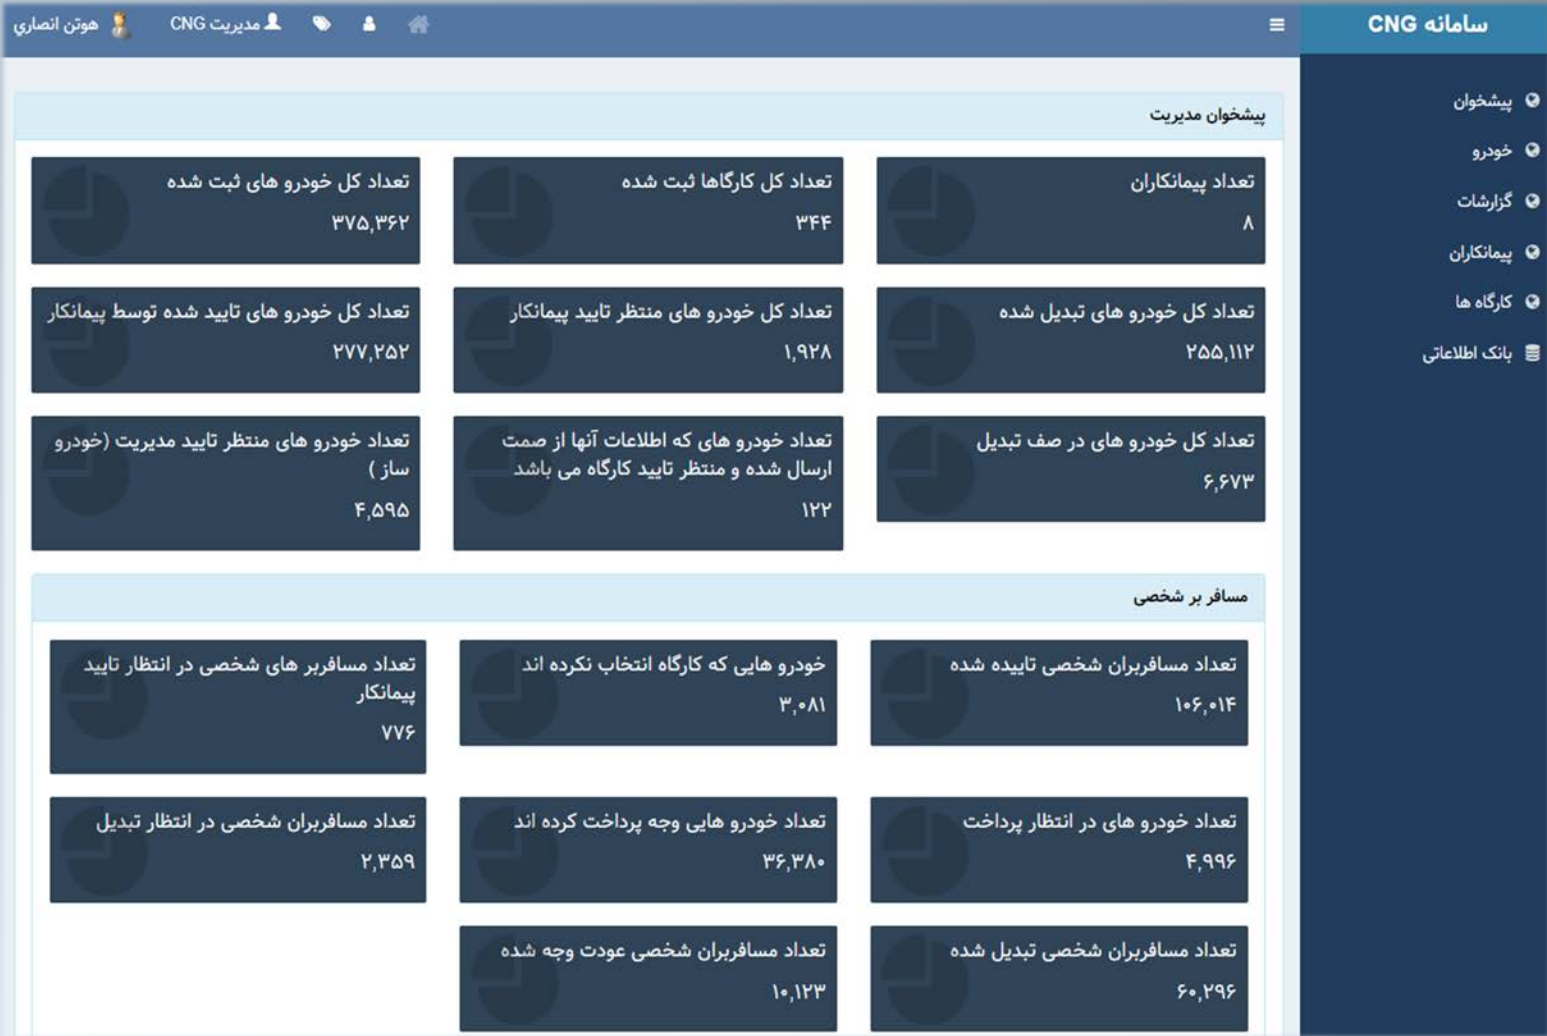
سامانه CNG

هوتن انصاري

مديريت CNG

پیشخوان
خودرو
گزارشات
پیمانکاران
کارگاه ها
بانک اطلاعاتی

پیشخوان مدیریت

تعداد پیمانکاران
۸

تعداد کل کارگاها ثبت شده
۳۴۴

تعداد کل خودرو های ثبت شده
۳۷۵,۳۶۲

تعداد کل خودرو های تبدیل شده
۲۵۵,۱۱۲

تعداد کل خودرو های منتظر تایید پیمانکار
۱,۹۲۸

تعداد کل خودرو های تایید شده توسط پیمانکار
۲۷۷,۲۵۲

تعداد کل خودرو های در صف تبدیل
۶,۶۷۳

تعداد خودرو های که اطلاعات آنها از صمت ارسال شده و منتظر تایید کارگاه می باشد
۱۲۲

تعداد خودرو های منتظر تایید مدیریت (خودرو ساز )
۴,۵۹۵

مسافر بر شخصی

تعداد مسافربران شخصی تاییده شده
۱۰۶,۰۱۴

خودرو هایی که کارگاه انتخاب نکرده اند
۳,۰۸۱

تعداد مسافربر های شخصی در انتظار تایید پیمانکار
۷۷۶

تعداد خودرو های در انتظار پرداخت
۴,۹۹۶

تعداد خودرو هایی وجه پرداخت کرده اند
۳۶,۳۸۰

تعداد مسافربران شخصی در انتظار تبدیل
۲,۳۵۹

تعداد مسافربران شخصی تبدیل شده
۶۰,۲۹۶

تعداد مسافربران شخصی عودت وجه شده
۱۰,۱۲۳